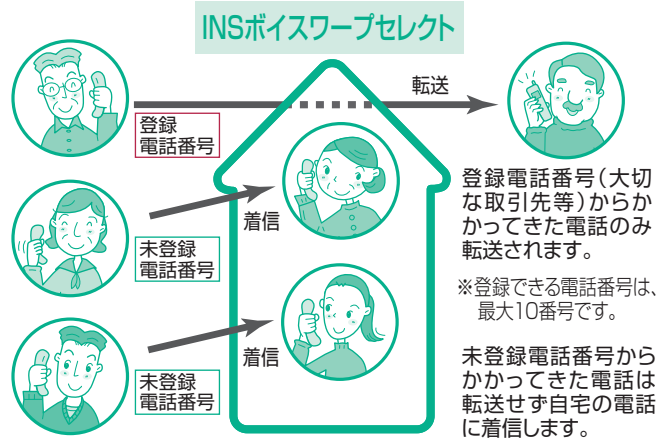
INSボイスワープセレクト

転送

登録
電話番号

着信

未登録
電話番号

着信

未登録
電話番号

登録電話番号(大切な取引先等)からかかってきた電話のみ転送されます。

※登録できる電話番号は、最大10番号です。

未登録電話番号からかかってきた電話は転送せず自宅の電話に着信します。